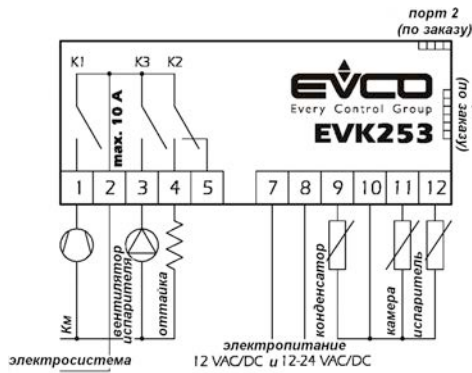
порт 2
(по заказу)

K1 K3 K2
max. 10 A

EVCO
Every Control Group
EVK253

(по заказу)

1 2 3 4 5 7 8 9 10 11 12

Км
вентилятор испарителя
оттайка
конденсатор
камера
испаритель

электропитание
12 VAC/DC и 12-24 VAC/DC

электросистема